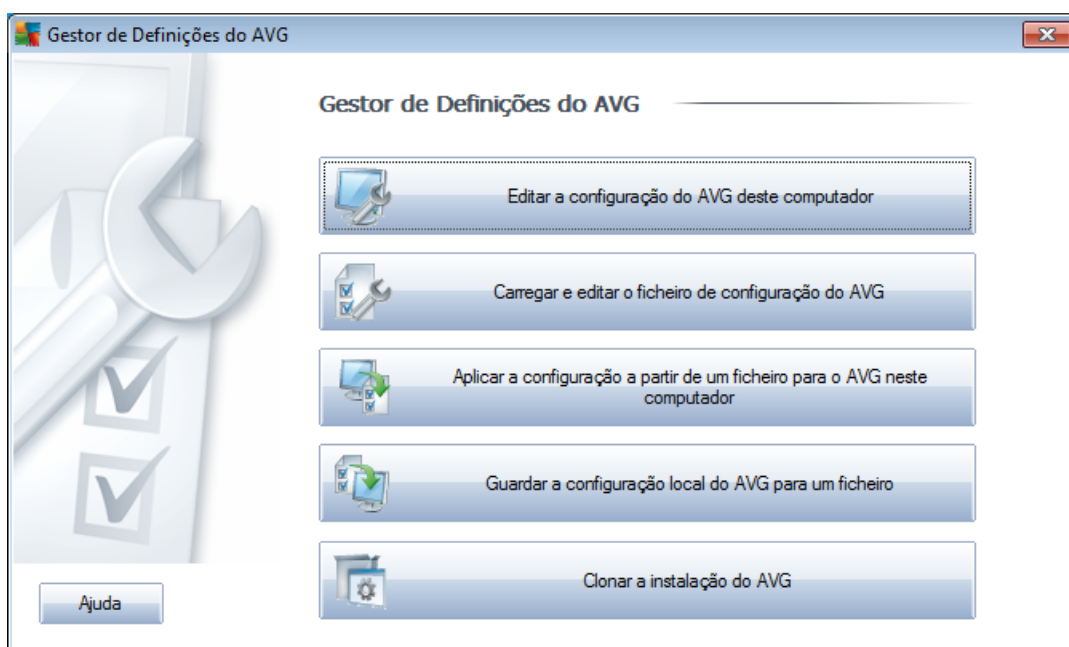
Gestor de Definições do AVG

Gestor de Definições do AVG

Editar a configuração do AVG deste computador

Carregar e editar o ficheiro de configuração do AVG

Aplicar a configuração a partir de um ficheiro para o AVG neste computador

Guardar a configuração local do AVG para um ficheiro

Clonar a instalação do AVG

Ajuda